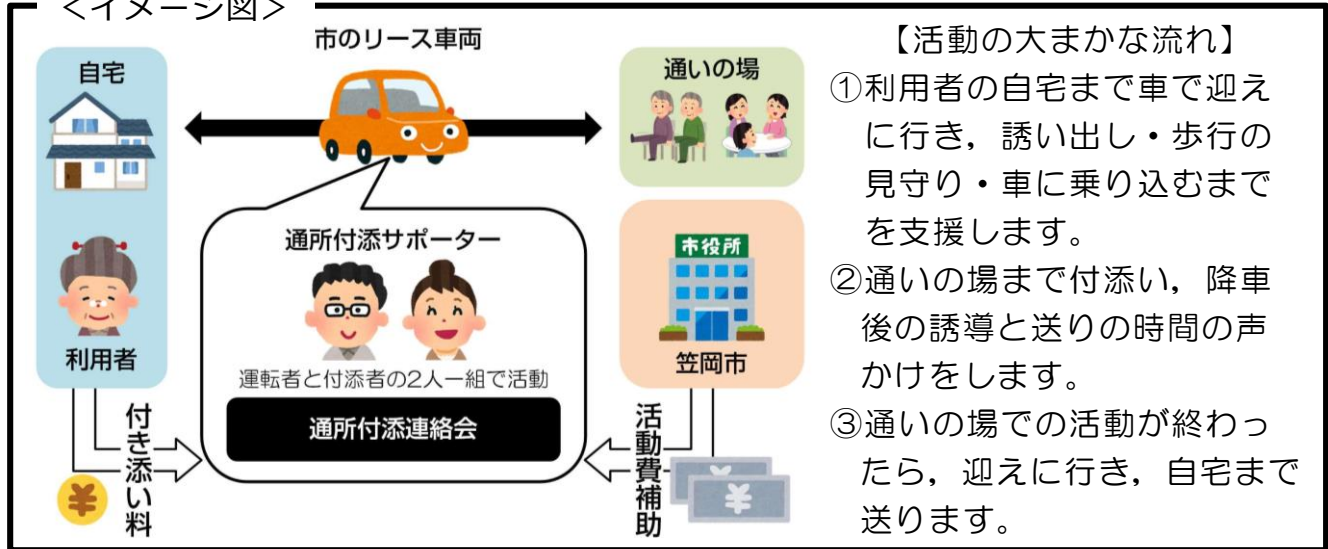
<イメージ図>

市のリース車両

自宅

利用者

通いの場

通所付添サポーター

運転者と付添者の2人一組で活動

通所付添連絡会

市役所

笠岡市

付き添い料

¥

活動費補助

¥

【活動の大まかな流れ】

①利用者の自宅まで車で迎えに行き，誘い出し・歩行の見守り・車に乗り込むまでを支援します。

②通いの場まで付添い，降車後の誘導と送りの時間の声かけをします。

③通いの場での活動が終わったら，迎えに行き，自宅まで送ります。